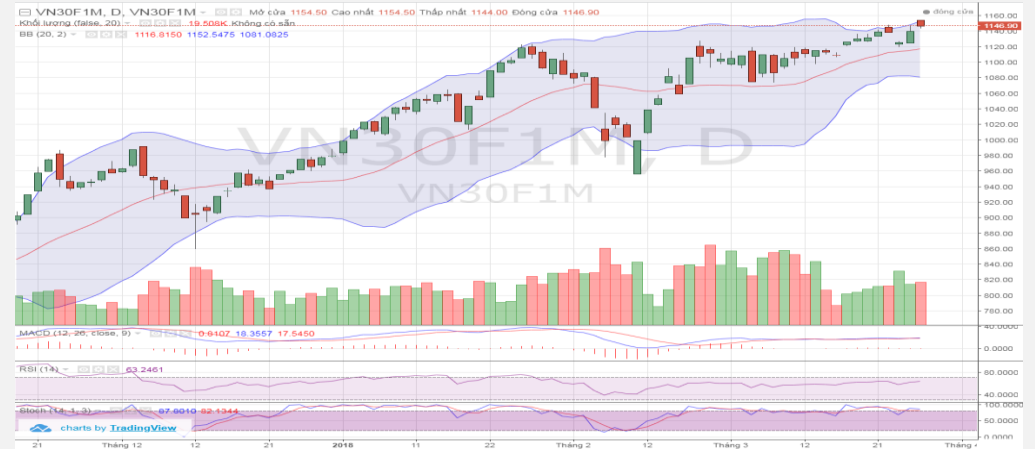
VN30F1M, D, VN30F1M Mở cửa 1154.50 Cao nhất 1154.50 Thấp nhất 1144.00 Đóng cửa 1146.90
Khối lượng (false, 20) 19.508K Không có sẵn
BB (20, 2) 1116.8150 1152.5475 1081.0825

đóng cửa
1146.90

VN30F1M, D
VN30F1M

1160.00
1140.00
1120.00
1100.00
1080.00
1060.00
1040.00
1020.00
1000.00
980.00
960.00
940.00
920.00
900.00
880.00
860.00
840.00
820.00
800.00
780.00
760.00

MACD (12, 26, close, 9) 0.8407 18.3557 17.5450
40.0000
0.0000

RSI (14) 63.2461
80.0000
40.0000

Stoch (14, 1, 3) 87.8010 82.1344
100.0000
50.0000
0.0000

charts by TradingView

21 Tháng 12 12 21 2018 11 22 Tháng 2 12 Tháng 3 12 21 Tháng